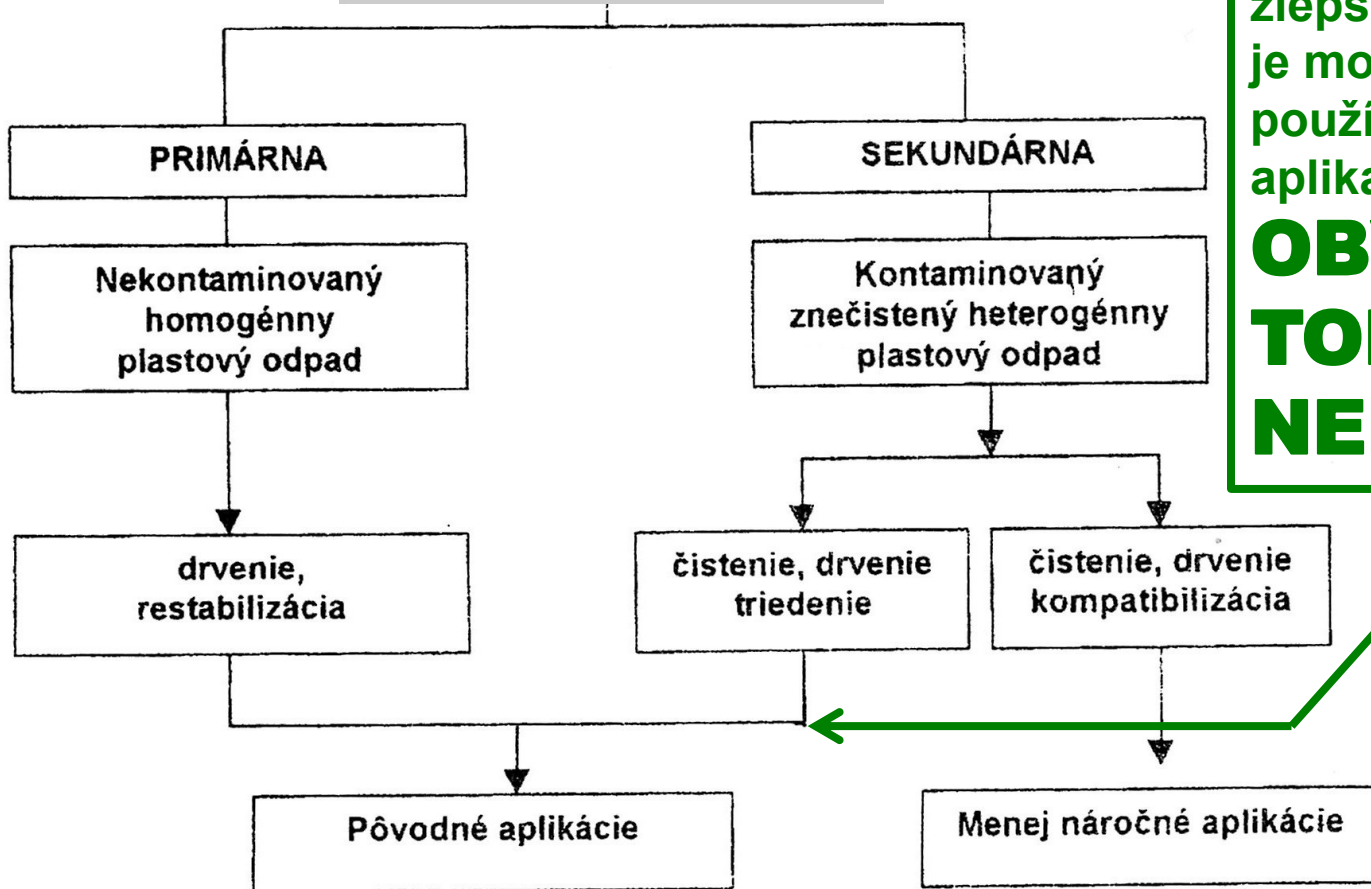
zlepš
je mo
použí
aplika
OB
TO
NE

PRIMÁRNA

SEKUNDÁRNA

Nekontaminovaný homogénny plastový odpad

Kontaminovaný znečistený heterogénny plastový odpad

drvenie, restabilizácia

čistenie, drvenie triedenie

čistenie, drvenie kompatibilizácia

Pôvodné aplikácie

Menej náročné aplikácie